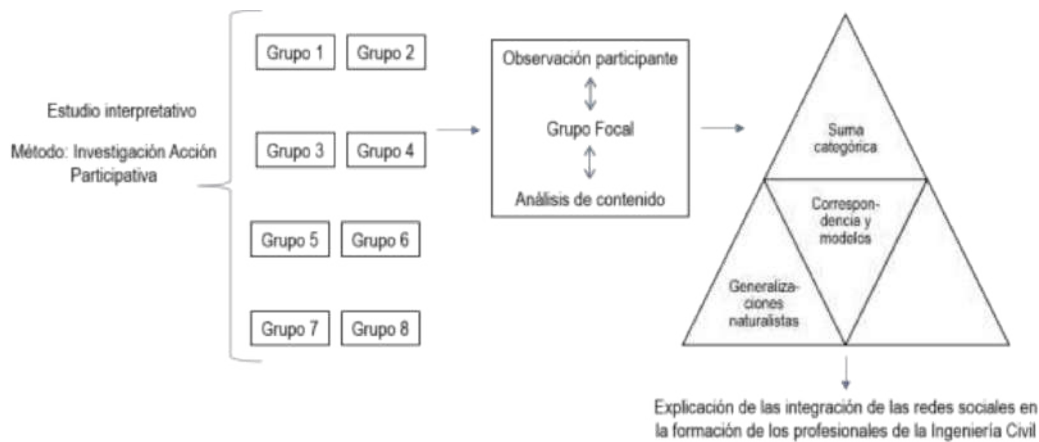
Estudio interpretativo

Método: Investigación Acción Participativa

Grupo 1
Grupo 2
Grupo 3
Grupo 4
Grupo 5
Grupo 6
Grupo 7
Grupo 8

Observación participante

Grupo Focal

Análisis de contenido

Suma categórica

Correspondencia y modelos

Generalizaciones naturalistas

Explicación de las integración de las redes sociales en la formación de los profesionales de la Ingeniería Civil